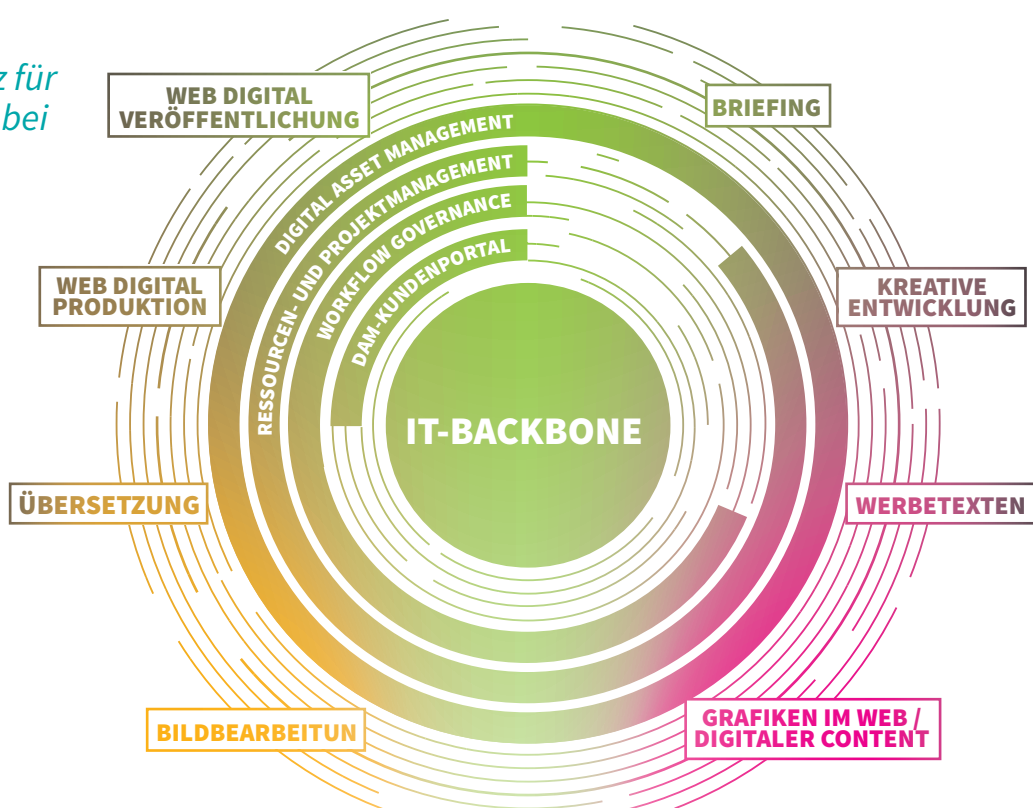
z für
bei

WEB DIGITAL VERÖFFENTLICHUNG

BRIEFING

DIGITAL ASSET MANAGEMENT

RESSOURCEN- UND PROJEKTMANAGEMENT

WORKFLOW GOVERNANCE

DAM-KUNDENPORTAL

WEB DIGITAL PRODUKTION

KREATIVE ENTWICKLUNG

IT-BACKBONE

ÜBERSETZUNG

WERBETEXTEN

BILDBEARBEITUN

GRAFIKEN IM WEB / DIGITALER CONTENT